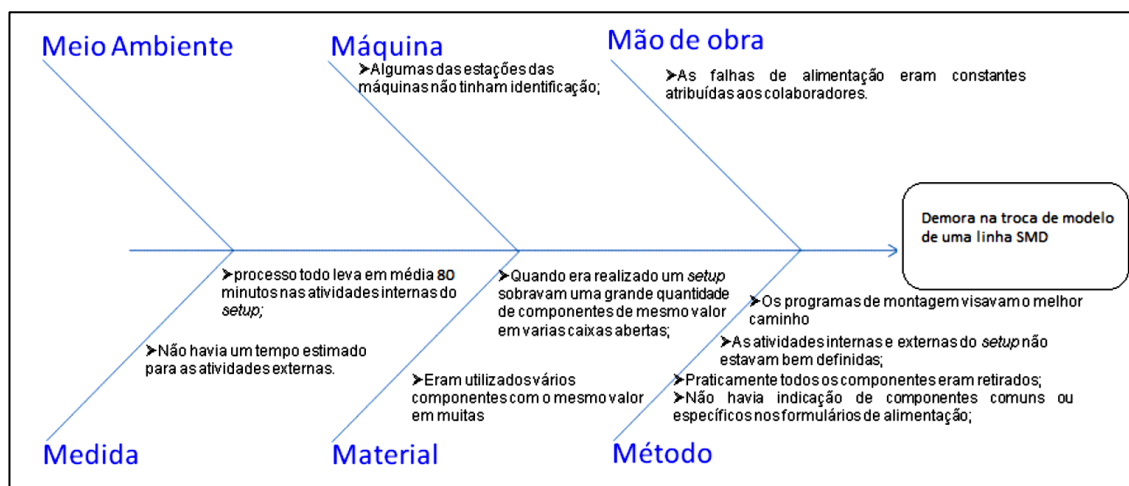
Meio Ambiente

Máquina

➤Algumas das estações das máquinas não tinham identificação;

Mão de obra

➤As falhas de alimentação eram constantes atribuídas aos colaboradores.

Demora na troca de modelo de uma linha SMD

➤processo todo leva em média 80 minutos nas atividades internas do *setup;*

➤Não havia um tempo estimado para as atividades externas.

➤Quando era realizado um *setup* sobravam uma grande quantidade de componentes de mesmo valor em varias caixas abertas;

➤Eram utilizados vários componentes com o mesmo valor em muitas

➤Os programas de montagem visavam o melhor caminho

➤As atividades internas e externas do *setup* não estavam bem definidas;

➤Praticamente todos os componentes eram retirados;

➤Não havia indicação de componentes comuns ou específicos nos formulários de alimentação;

Medida

Material

Método